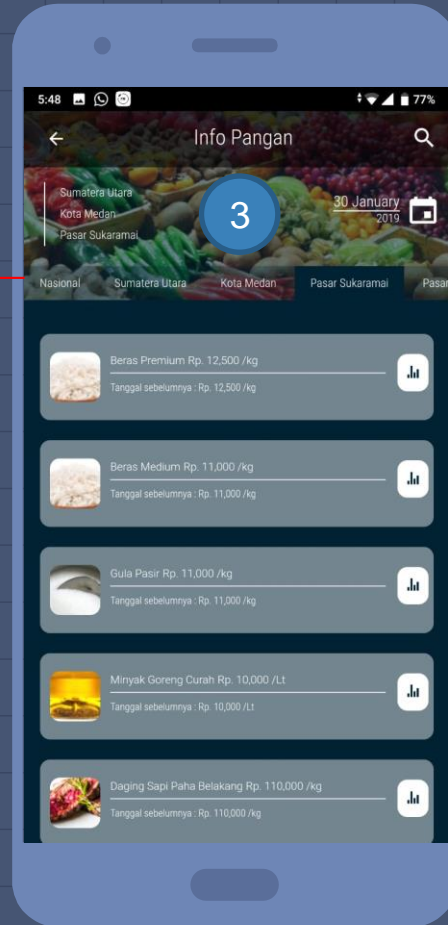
5:48

77%

Info Pangan

Sumatera Utara
Kota Medan
Pasar Sukaramai

3

30 January
2019

Nasional Sumatera Utara Kota Medan Pasar Sukaramai Pasar

Beras Premium Rp. 12,500 /kg
Tanggal sebelumnya : Rp. 12,500 /kg

Beras Medium Rp. 11,000 /kg
Tanggal sebelumnya : Rp. 11,000 /kg

Gula Pasir Rp. 11,000 /kg
Tanggal sebelumnya : Rp. 11,000 /kg

Minyak Goreng Curah Rp. 10,000 /Lt
Tanggal sebelumnya : Rp. 10,000 /Lt

Daging Sapi Paha Belakang Rp. 110,000 /kg
Tanggal sebelumnya : Rp. 110,000 /kg